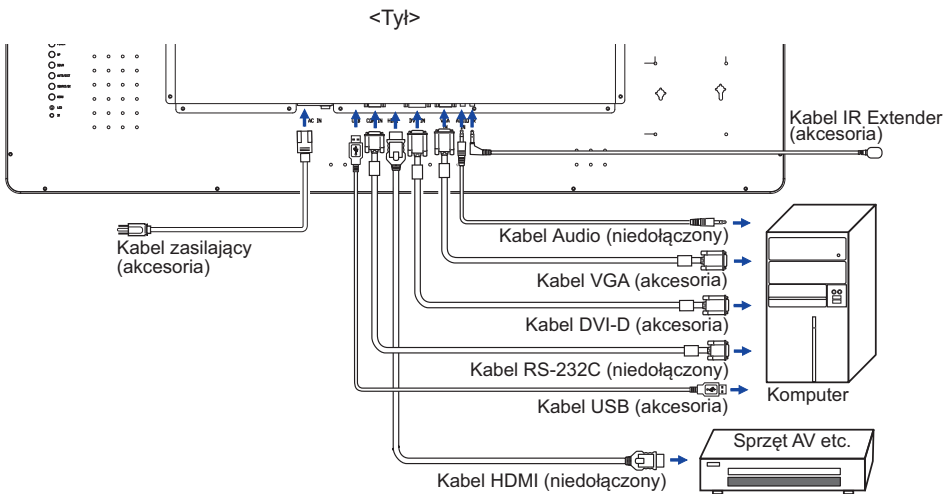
<Tył>

AC IN

Kabel IR Extender (akcesoria)

Kabel zasilający (akcesoria)

Kabel Audio (niedołączony)

Kabel VGA (akcesoria)

Kabel DVI-D (akcesoria)

Kabel RS-232C (niedołączony)

Kabel USB (akcesoria)

Komputer

Sprzęt AV etc.

Kabel HDMI (niedołączony)